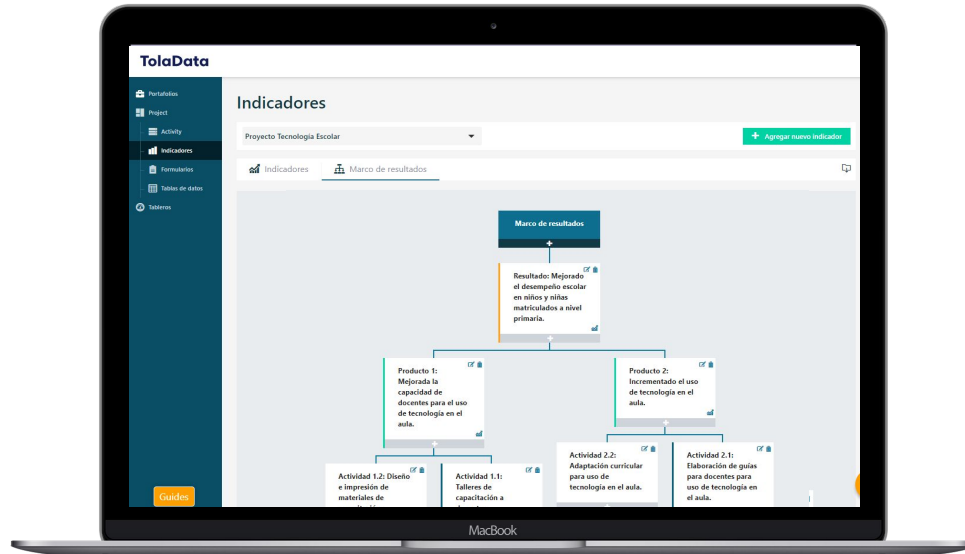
TolaData

Portafolios
Project
Activity
Indicadores
Formularios
Tablas de datos
Tableros

Guides

Indicadores

Proyecto Tecnologia Escolar

+ Agregar nuevo indicador

Indicadores
Marco de resultados

Marco de resultados

Resultado: Mejorado el desempeño escolar en niños y niñas matriculados a nivel primaria.

Producto 1: Mejorada la capacidad de docentes para el uso de tecnología en el aula.

Producto 2: Incrementado el uso de tecnología en el aula.

Actividad 1.2: Diseño e impresión de materiales de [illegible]

Actividad 1.1: Talleres de capacitación a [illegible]

Actividad 2.2: Adaptación curricular para uso de tecnología en el aula.

Actividad 2.1: Elaboración de guías para docentes para uso de tecnología en el aula.

MacBook